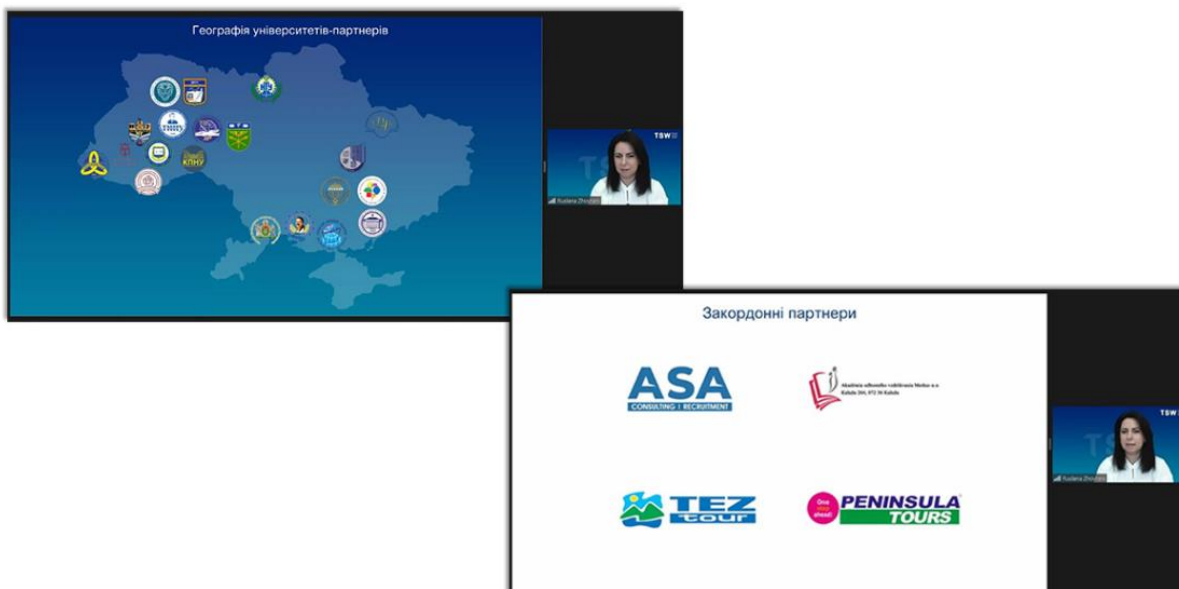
Географія університетів-партнерів

КПНУ

TSW

Ruslana Zhovnir

Закордонні партнери

ASA
CONSULTING | RECRUITMENT

Akadémia celoživotného vzdelávania Media s.r.o
Kukučín 364, 972 58 Kukučín

TEZ tour

One step ahead
PENINSULA TOURS

TSW

Ruslana Zhovnir